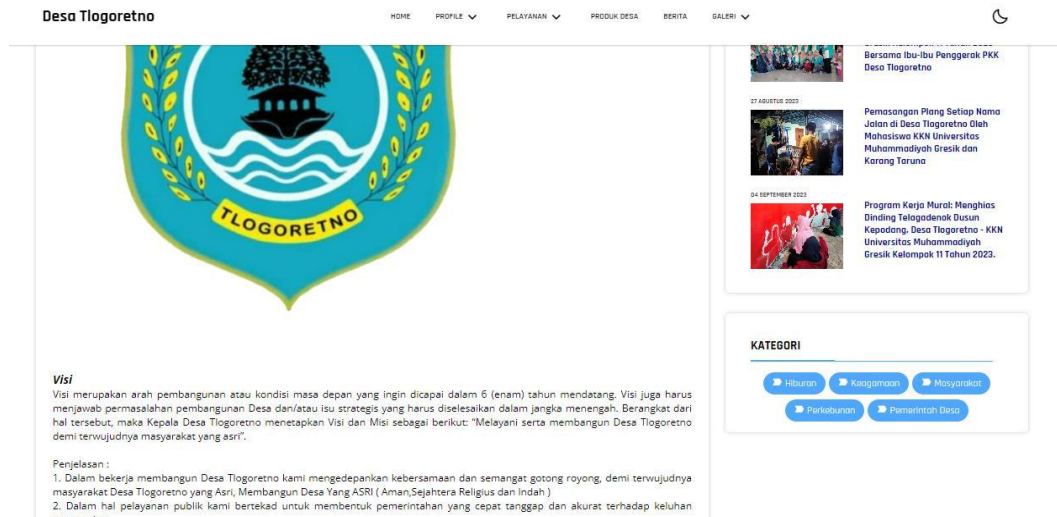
Desa Tlogoretno

HOME PROFILE PELAYANAN PRODUK DESA BERITA GALERI

TLOGORETNO

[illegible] Bersama Ibu-Ibu Penggerak PKK Desa Tlogoretno

27 AGUSTUS 2023

Pemasangan Plang Setiap Nama Jalan di Desa Tlogoretno Oleh Mahasiswa KKN Universitas Muhammadiyah Gresik dan Karang Taruna

04 SEPTEMBER 2023

Program Kerja Mural: Menghias Dinding Telagadenok Dusun Kepodang, Desa Tlogoretno - KKN Universitas Muhammadiyah Gresik Kelompok 11 Tahun 2023.

KATEGORI

Hiburan Keagamaan Masyarakat Perkebunan Pemerintah Desa

Visi
Visi merupakan arah pembangunan atau kondisi masa depan yang ingin dicapai dalam 6 (enam) tahun mendatang. Visi juga harus menjawab permasalahan pembangunan Desa dan/atau isu strategis yang harus diselesaikan dalam jangka menengah. Berangkat dari hal tersebut, maka Kepala Desa Tlogoretno menetapkan Visi dan Misi sebagai berikut: “Melayani serta membangun Desa Tlogoretno demi terwujudnya masyarakat yang asri”.

Penjelasan :
1. Dalam bekerja membangun Desa Tlogoretno kami mengedepankan kebersamaan dan semangat gotong royong, demi terwujudnya masyarakat Desa Tlogoretno yang Asri, Membangun Desa Yang ASRI ( Aman,Sejahtera Religius dan Indah )
2. Dalam hal pelayanan publik kami bertekad untuk membentuk pemerintahan yang cepat tanggap dan akurat terhadap keluhan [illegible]